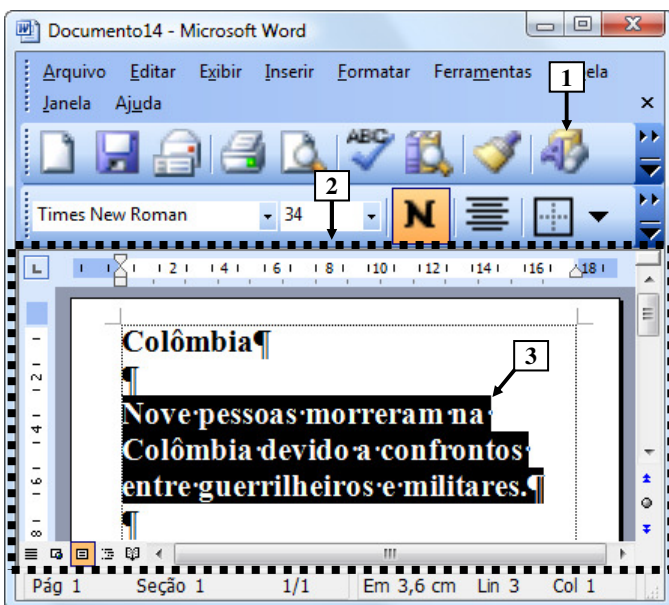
Documento14 - Microsoft Word

Arquivo Editar Exibir Inserir Formatar Ferramentas Tabela
Janela Ajuda

1

2

Times New Roman 34

N

1 2 4 6 8 10 12 14 16 18

Colômbia¶

¶

3

Nove·pessoas·morreram·na·Colômbia·devido·a·confrontos·entre·guerrilheiros·e·militares.¶

¶

Pág 1 Seção 1 1/1 Em 3,6 cm Lin 3 Col 1